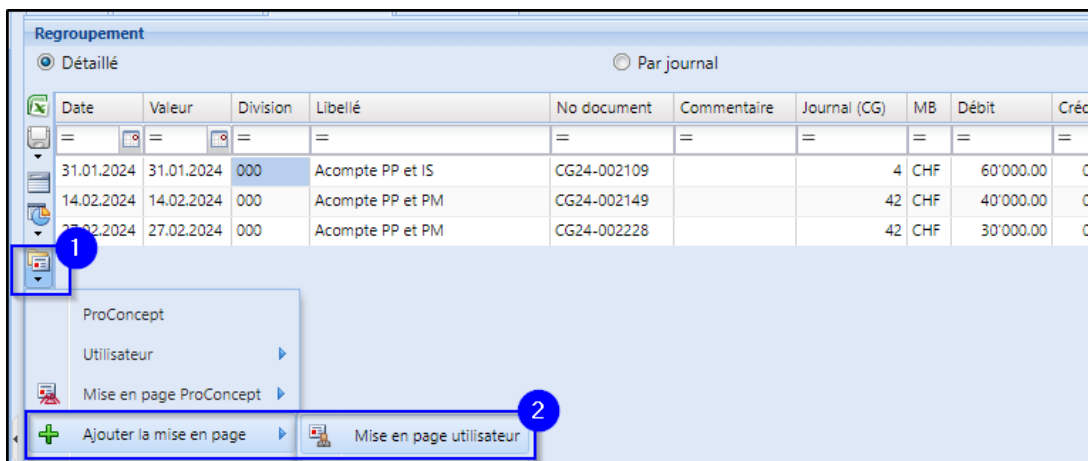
Regroupement

Détaillé

Par journal

| Date | Valeur | Division | Libellé | No document | Commentaire | Journal (CG) | MB | Débit | Créc |
|---|---|---|---|---|---|---|---|---|---|
| = | = | = | = | = | = | = | = | = | = |
| 31.01.2024 | 31.01.2024 | 000 | Acompte PP et IS | CG24-002109 | | 4 | CHF | 60'000.00 | C |
| 14.02.2024 | 14.02.2024 | 000 | Acompte PP et PM | CG24-002149 | | 42 | CHF | 40'000.00 | C |
| 27.02.2024 | 27.02.2024 | 000 | Acompte PP et PM | CG24-002228 | | 42 | CHF | 30'000.00 | C |

1

ProConcept

Utilisateur

Mise en page ProConcept

Ajouter la mise en page

2

Mise en page utilisateur